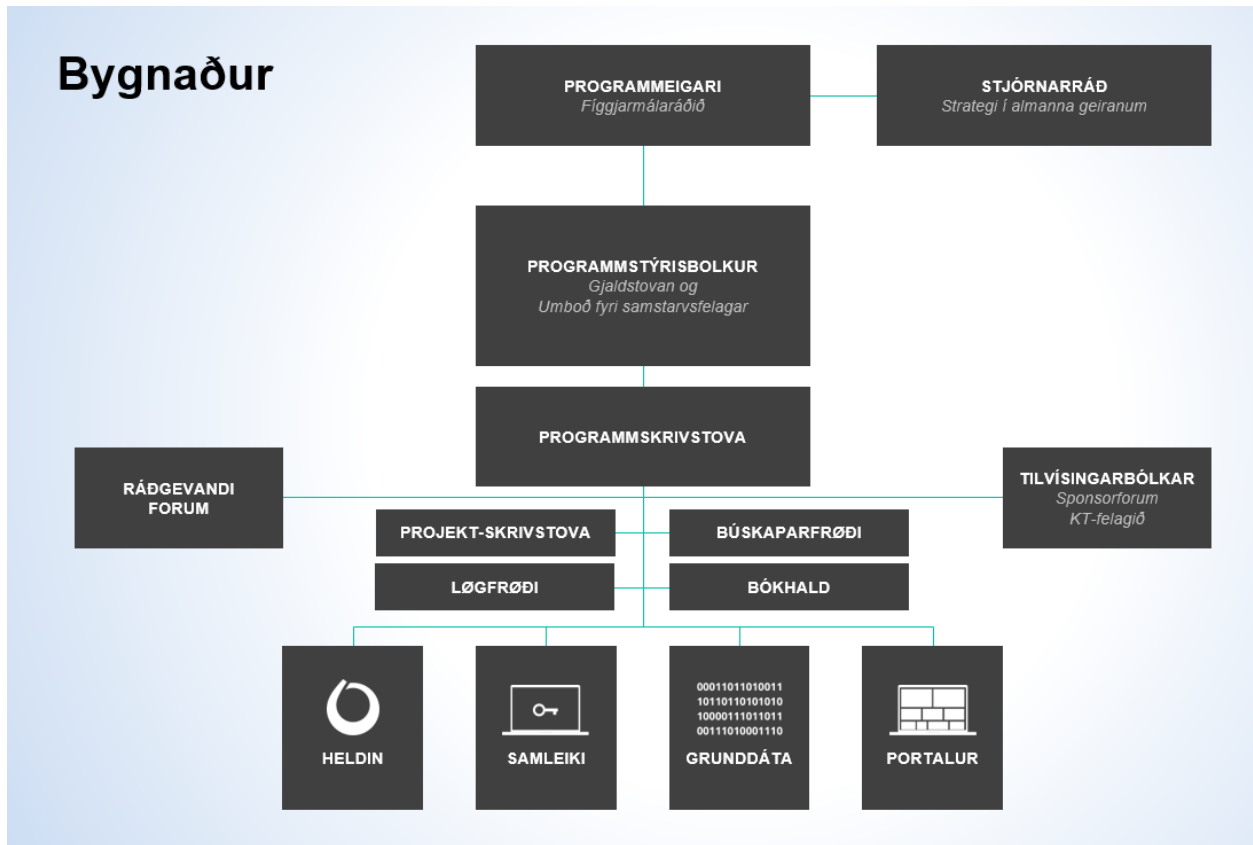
Bygnaður

PROGRAMMEIGARI
Fíggjarmálaráðið

STJÓRNARRÁÐ
Strategi í almanna geiranum

PROGRAMMSTÝRISBOLKUR
Gjaldstovan og
Umboð fyri samstarvsfelagar

PROGRAMMSKRIVSTOVA

RÁÐGEVANDI
FORUM

TILVÍSINGARBÓLKAR
Sponsorforum
KT-felagið

PROJEKT-SKRIVSTOVA

BÚSKAPARFRØÐI

LØGFRØÐI

BÓKHALD

HELDIN

SAMLEIKI

00011011010011
10110110101010
10000111011011
00111010001110
GRUNDDÁTA

PORTALUR